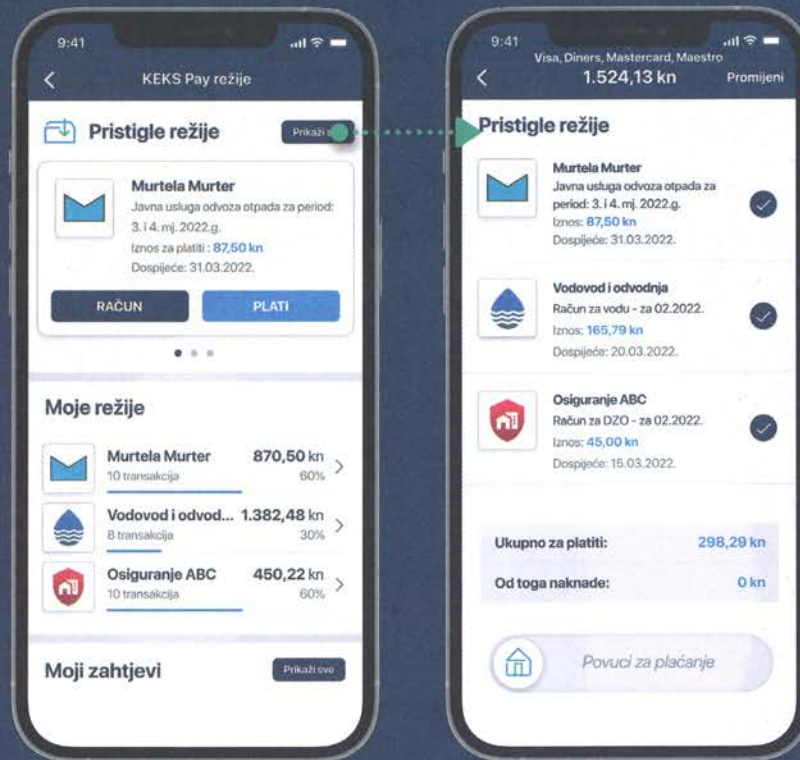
9:41

KEKS Pay režije

Pristigle režije

Prikaži s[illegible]

Murtela Murter
Javna usluga odvoza otpada za period: 3. i 4. mj. 2022.g.
Iznos za platiti: 87,50 kn
Dospijeće: 31.03.2022.

RAČUN

PLATI

Moje režije

Murtela Murter 870,50 kn
10 transakcija 60%

Vodovod i odvod... 1.382,48 kn
8 transakcija 30%

Osiguranje ABC 450,22 kn
10 transakcija 60%

Moji zahtjevi

Prikaži sve

9:41
Visa, Diners, Mastercard, Maestro
1.524,13 kn
Promijeni

Pristigle režije

Murtela Murter
Javna usluga odvoza otpada za period: 3. i 4. mj. 2022.g.
Iznos: 87,50 kn
Dospijeće: 31.03.2022.

Vodovod i odvodnja
Račun za vodu - za 02.2022.
Iznos: 165,79 kn
Dospijeće: 20.03.2022.

Osiguranje ABC
Račun za DZO - za 02.2022.
Iznos: 45,00 kn
Dospijeće: 15.03.2022.

Ukupno za platiti: 298,29 kn

Od toga naknade: 0 kn

Povuci za plaćanje